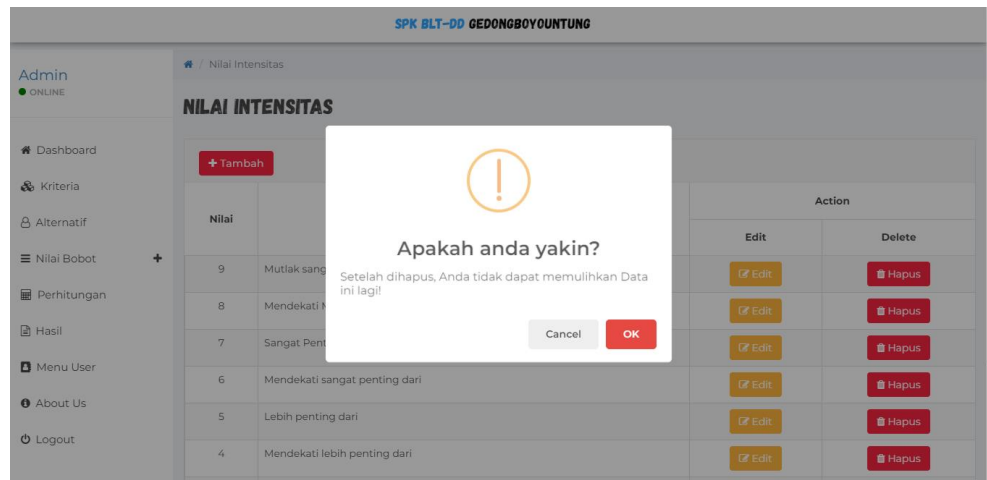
SPK BLT-DD GEDONGBOYOUNTUNG

Admin
ONLINE

Dashboard
Kriteria
Alternatif
Nilai Bobot +
Perhitungan
Hasil
Menu User
About Us
Logout

/ Nilai Intensitas

NILAI INTENSITAS

+ Tambah

| Nilai | | Action | |
|---|---|---|---|
| | | Edit | Delete |
| 9 | Mutlak sang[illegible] | Edit | Hapus |
| 8 | Mendekati M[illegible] | Edit | Hapus |
| 7 | Sangat Pent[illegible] | Edit | Hapus |
| 6 | Mendekati sangat penting dari | Edit | Hapus |
| 5 | Lebih penting dari | Edit | Hapus |
| 4 | Mendekati lebih penting dari | Edit | Hapus |

!

Apakah anda yakin?

Setelah dihapus, Anda tidak dapat memulihkan Data ini lagi!

Cancel OK